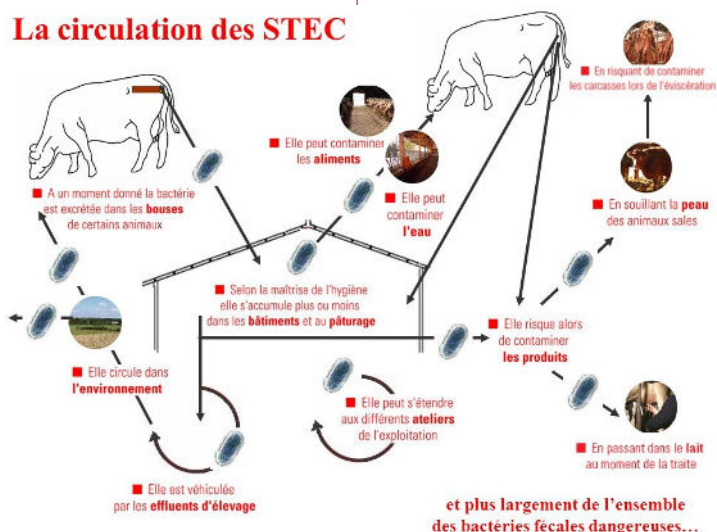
La circulation des STEC

A un moment donné la bactérie est excrétée dans les bouses de certains animaux

Elle peut contaminer les aliments

Elle peut contaminer l'eau

En risquant de contaminer les carcasses lors de l'éviscération

En souillant la peau des animaux sales

Selon la maîtrise de l'hygiène elle s'accumule plus ou moins dans les bâtiments et au pâturage

Elle circule dans l'environnement

Elle risque alors de contaminer les produits

Elle peut s'étendre aux différents ateliers de l'exploitation

En passant dans le lait au moment de la traite

Elle est véhiculée par les effluents d'élevage

et plus largement de l'ensemble des bactéries fécales dangereuses…